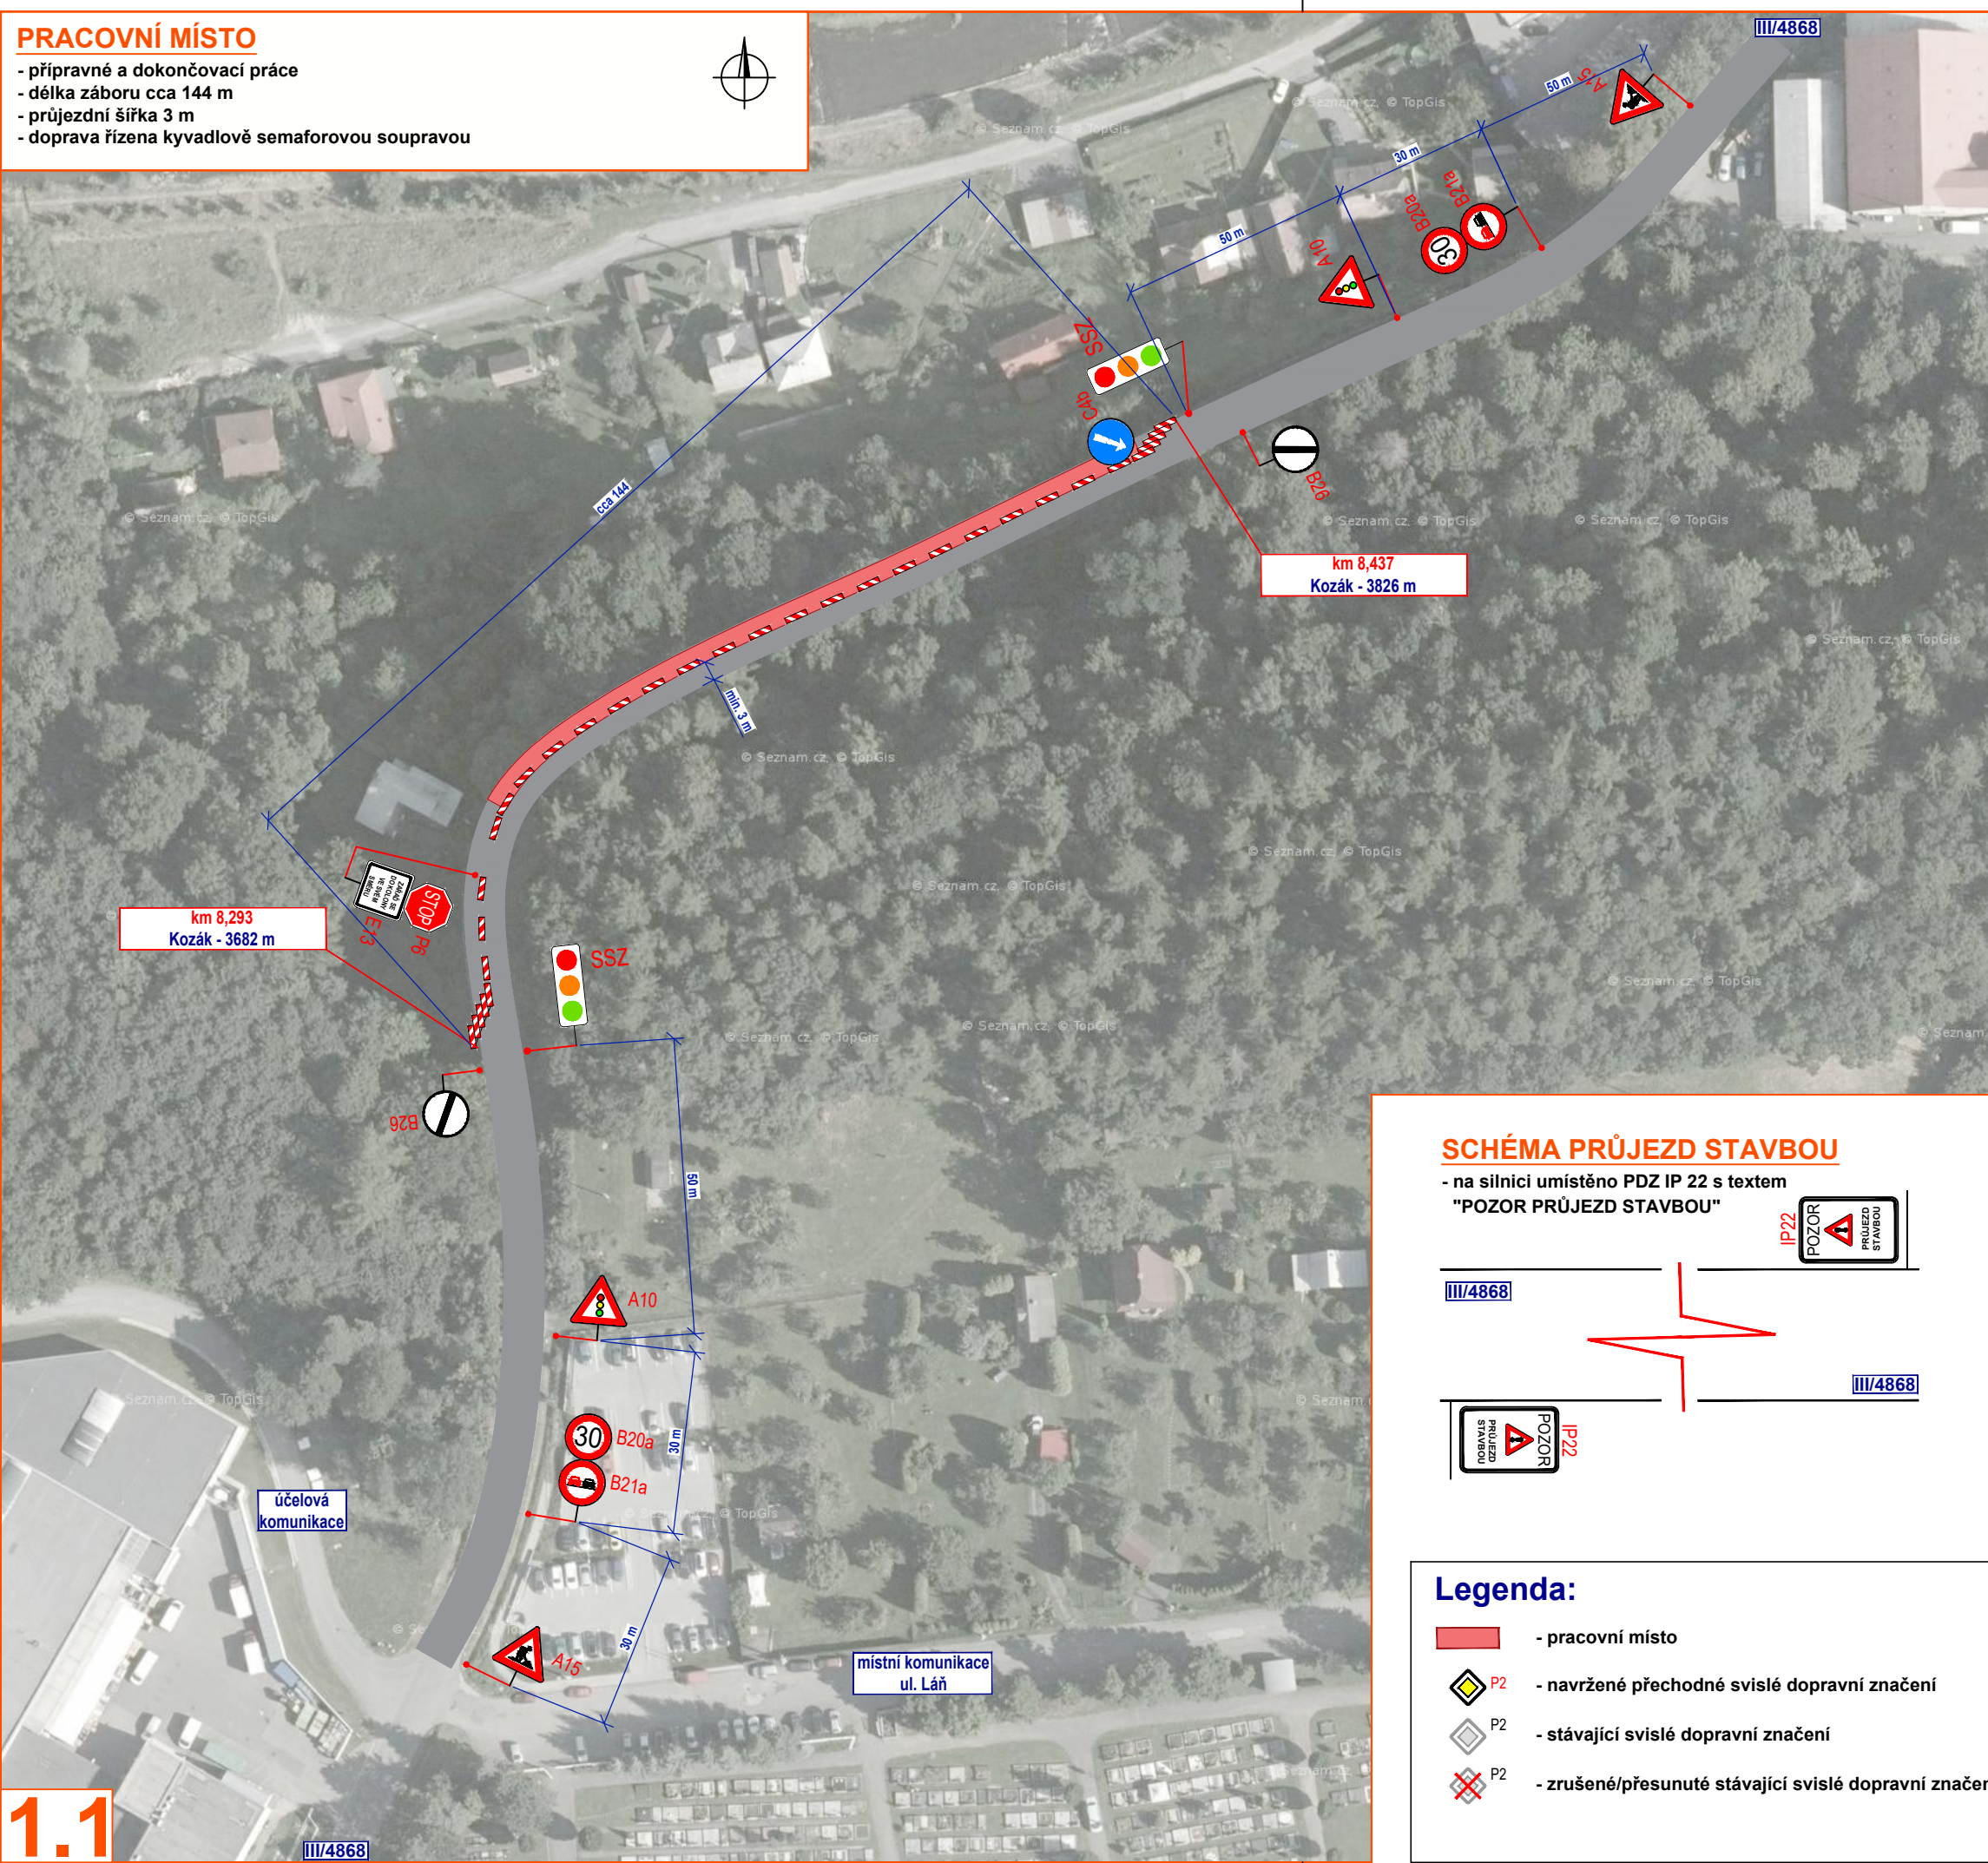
PRACOVNÍ MÍSTO
- přípravné a dokončovací práce
- délka záboru cca 144 m
- průjezdní šířka 3 m
- doprava řízena kyvadlově semaforovou soupravou

III/4868

50 m
A15
30 m
B21a
B20a
30
50 m
A10
SSZ
C4b
B28
cca 144
km 8,437
Kozák - 3826 m
min. 3 m
km 8,293
Kozák - 3682 m
E13
STOP
P6
SSZ
B26
50 m
A10
30
B20a
B21a
30 m
30 m
A15
účelová komunikace
místní komunikace ul. Láň
III/4868
1.1

SCHÉMA PRŮJEZD STAVBOU
- na silnici umístěno PDZ IP 22 s textem "POZOR PRŮJEZD STAVBOU"
IP22
POZOR
PRŮJEZD STAVBOU
III/4868
III/4868
POZOR
PRŮJEZD STAVBOU
IP22

Legenda:
- pracovní místo
P2 - navržené přechodné svislé dopravní značení
P2 - stávající svislé dopravní značení
P2 - zrušené/přesunuté stávající svislé dopravní značen